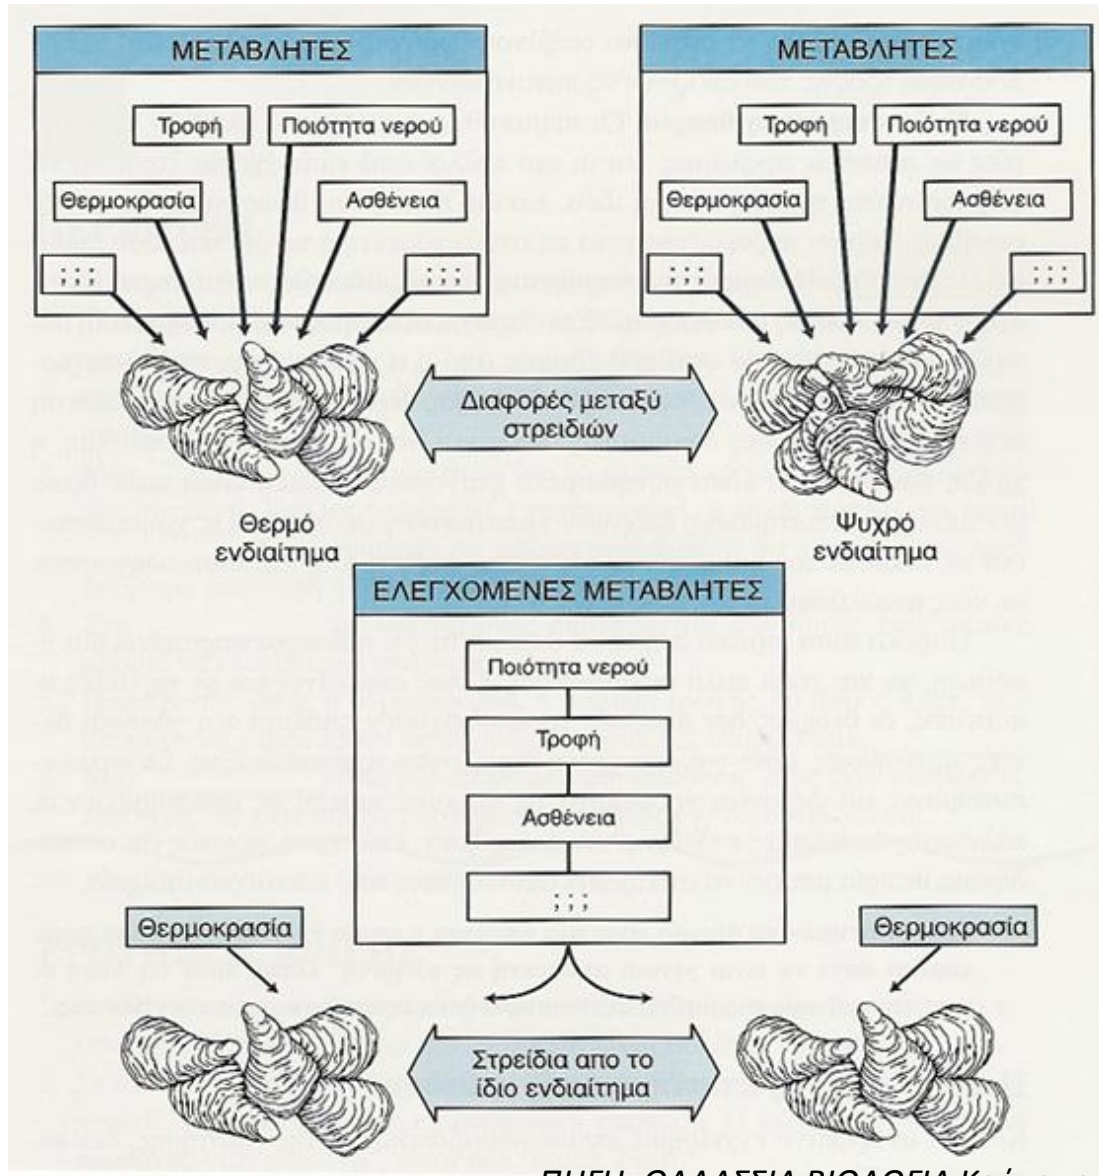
ΜΕΤΑΒΛΗΤΕΣ

Τροφή

Ποιότητα νερού

Θερμοκρασία

Ασθένεια

:::

:::

ΜΕΤΑΒΛΗΤΕΣ

Τροφή

Ποιότητα νερού

Θερμοκρασία

Ασθένεια

:::

:::

Διαφορές μεταξύ στρειδιών

Θερμό ενδιαίτημα

Ψυχρό ενδιαίτημα

ΕΛΕΓΧΟΜΕΝΕΣ ΜΕΤΑΒΛΗΤΕΣ

Ποιότητα νερού

Τροφή

Ασθένεια

:::

Θερμοκρασία

Θερμοκρασία

Στρείδια απο το ίδιο ενδιαίτημα

ΠΗΓΗ: ΘΑΛΑΣΣΙΑ ΒΙΟΛΟΓΙΑ Καί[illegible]